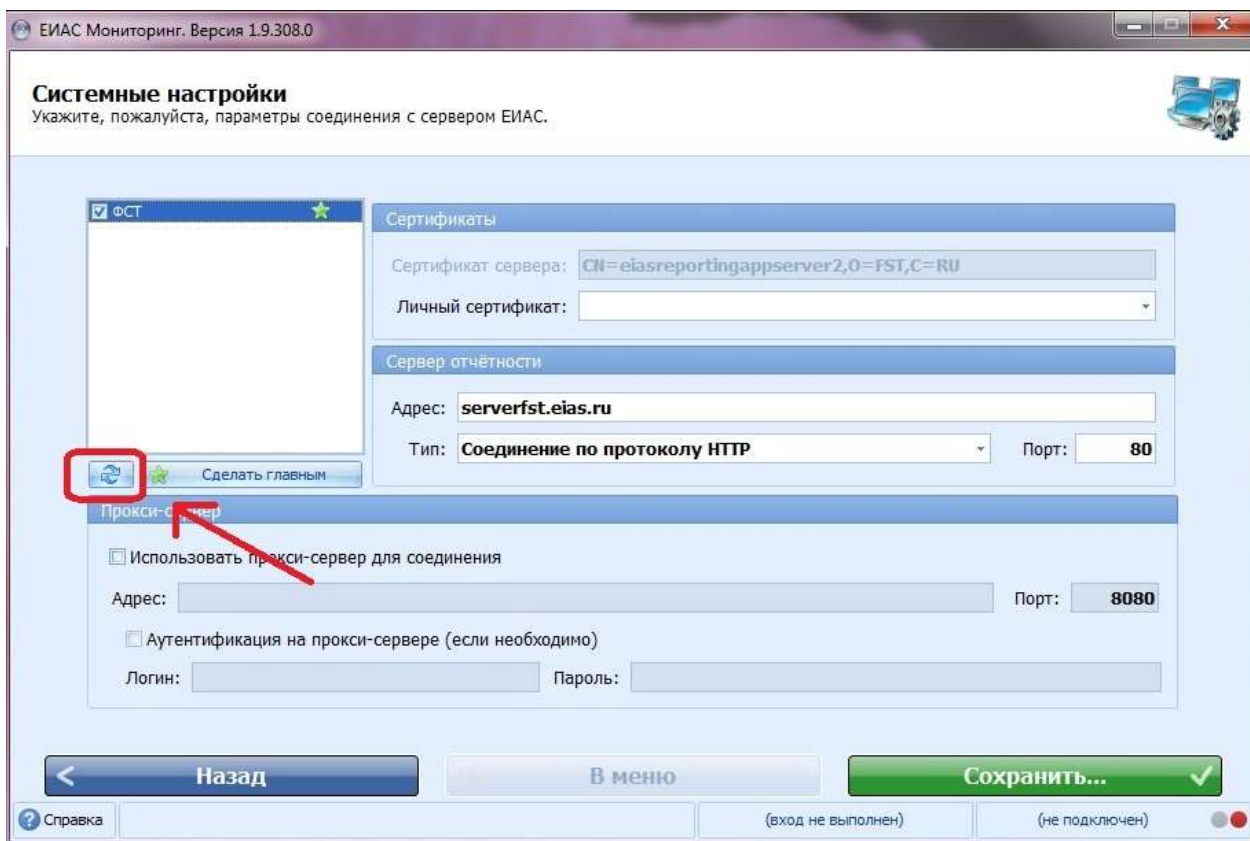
ЕИАС Мониторинг. Версия 1.9.308.0

Системные настройки
Укажите, пожалуйста, параметры соединения с сервером ЕИАС.

ФСТ

Сертификаты

Сертификат сервера: CN=eiasreportingappserver2,O=FST,C=RU

Личный сертификат:

Сервер отчётности

Адрес: serverfst.eias.ru

Тип: Соединение по протоколу HTTP

Порт: 80

Сделать главным

Прокси-с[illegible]ер

Использовать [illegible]кси-сервер для соединения

Адрес:

Порт: 8080

Аутентификация на прокси-сервере (если необходимо)

Логин:

Пароль:

Назад

В меню

Сохранить...

Справка

(вход не выполнен)

(не подключен)